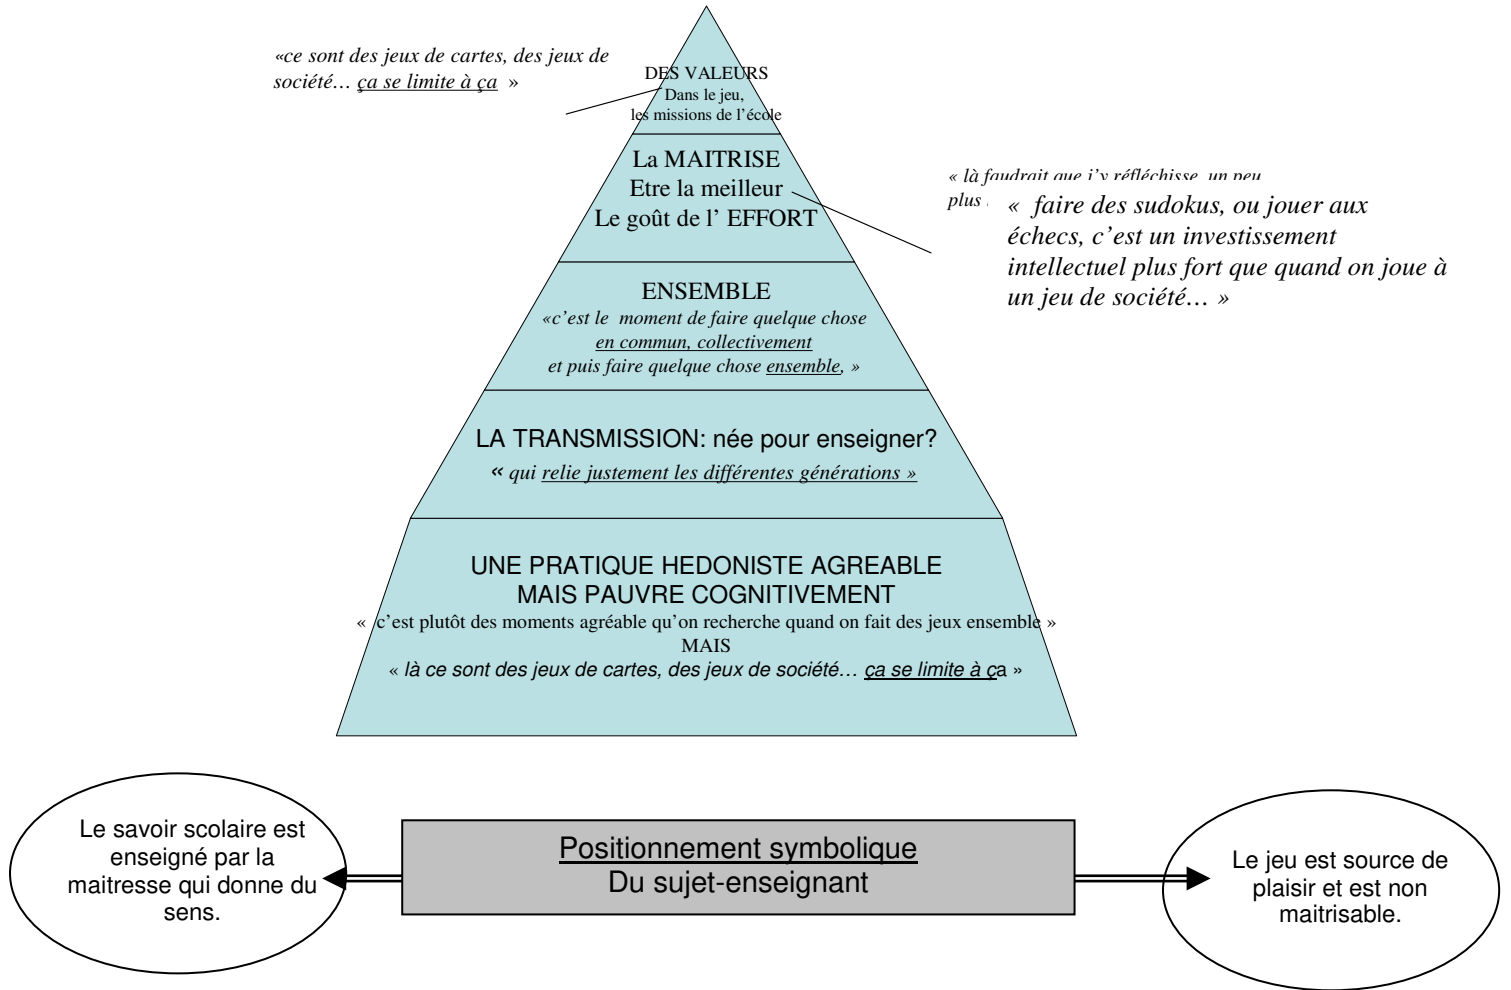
«ce sont des jeux de cartes, des jeux de société… ça se limite à ça »

DES VALEURS
Dans le jeu,
les missions de l'école

La MAITRISE
Etre la meilleur
Le goût de l' EFFORT

« là faudrait que j'y réfléchisse, un peu plus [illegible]

« faire des sudokus, ou jouer aux échecs, c'est un investissement intellectuel plus fort que quand on joue à un jeu de société… »

ENSEMBLE
«c'est le moment de faire quelque chose en commun, collectivement et puis faire quelque chose ensemble, »

LA TRANSMISSION: née pour enseigner?
« qui relie justement les différentes générations »

UNE PRATIQUE HEDONISTE AGREABLE
MAIS PAUVRE COGNITIVEMENT
« c'est plutôt des moments agréable qu'on recherche quand on fait des jeux ensemble »
MAIS
« là ce sont des jeux de cartes, des jeux de société… ça se limite à ça »

Le savoir scolaire est enseigné par la maitresse qui donne du sens.

Positionnement symbolique
Du sujet-enseignant

Le jeu est source de plaisir et est non maitrisable.